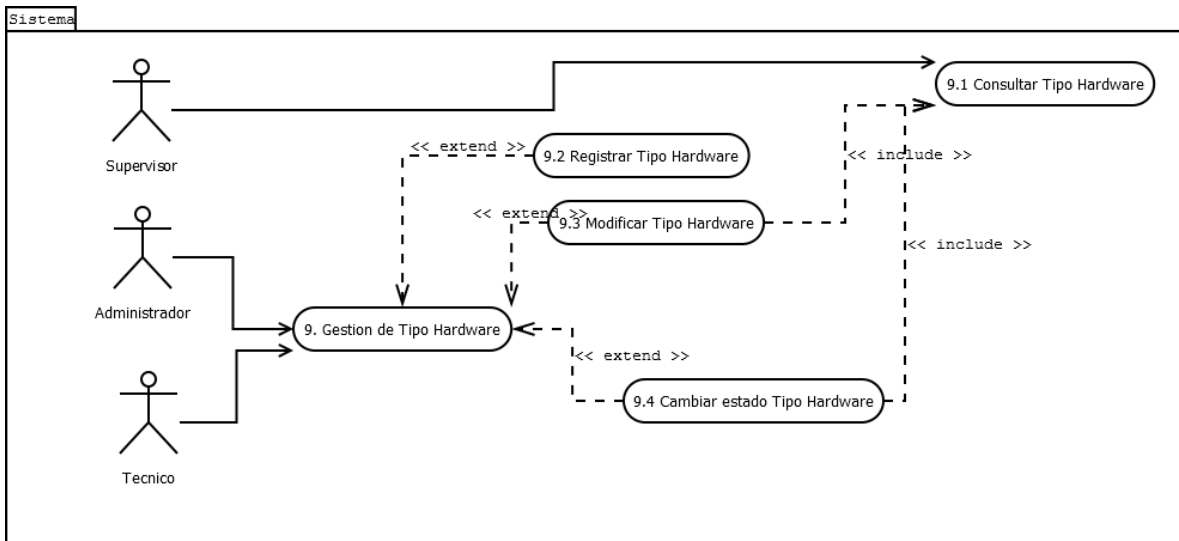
Sistema

9.1 Consultar Tipo Hardware

Supervisor

<< extend >>

9.2 Registrar Tipo Hardware

<< include >>

<< extend >>

9.3 Modificar Tipo Hardware

<< include >>

Administrador

9. Gestion de Tipo Hardware

<< extend >>

9.4 Cambiar estado Tipo Hardware

Tecnico